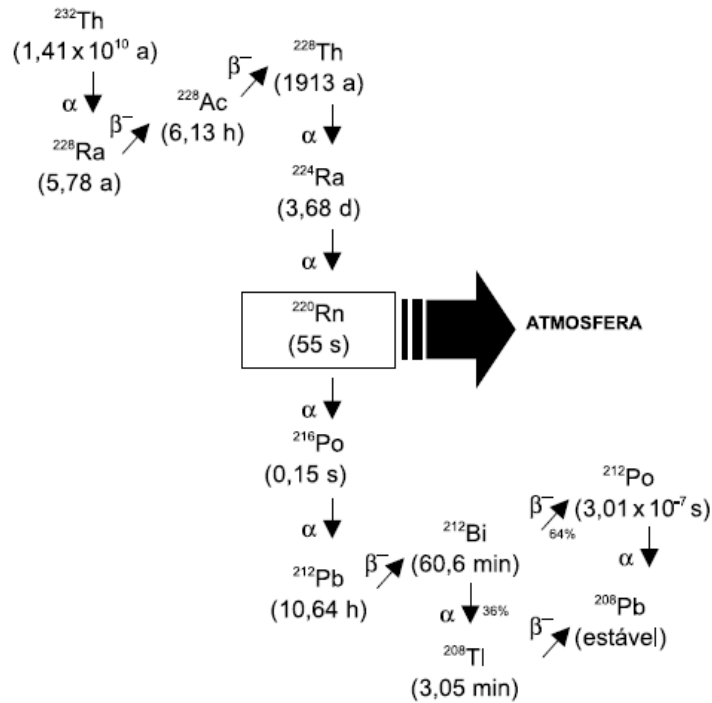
$^{232}$Th
(1,41 x $10^{10}$ a)
α
$^{228}$Ra
(5,78 a)
β⁻
$^{228}$Ac
(6,13 h)
β⁻
$^{228}$Th
(1913 a)
α
$^{224}$Ra
(3,68 d)
α
$^{220}$Rn
(55 s)
ATMOSFERA
α
$^{216}$Po
(0,15 s)
α
$^{212}$Pb
(10,64 h)
β⁻
$^{212}$Bi
(60,6 min)
β⁻
64%
$^{212}$Po
(3,01 x $10^{-7}$ s)
α
α
36%
$^{208}$Tl
(3,05 min)
β⁻
$^{208}$Pb
(estável)